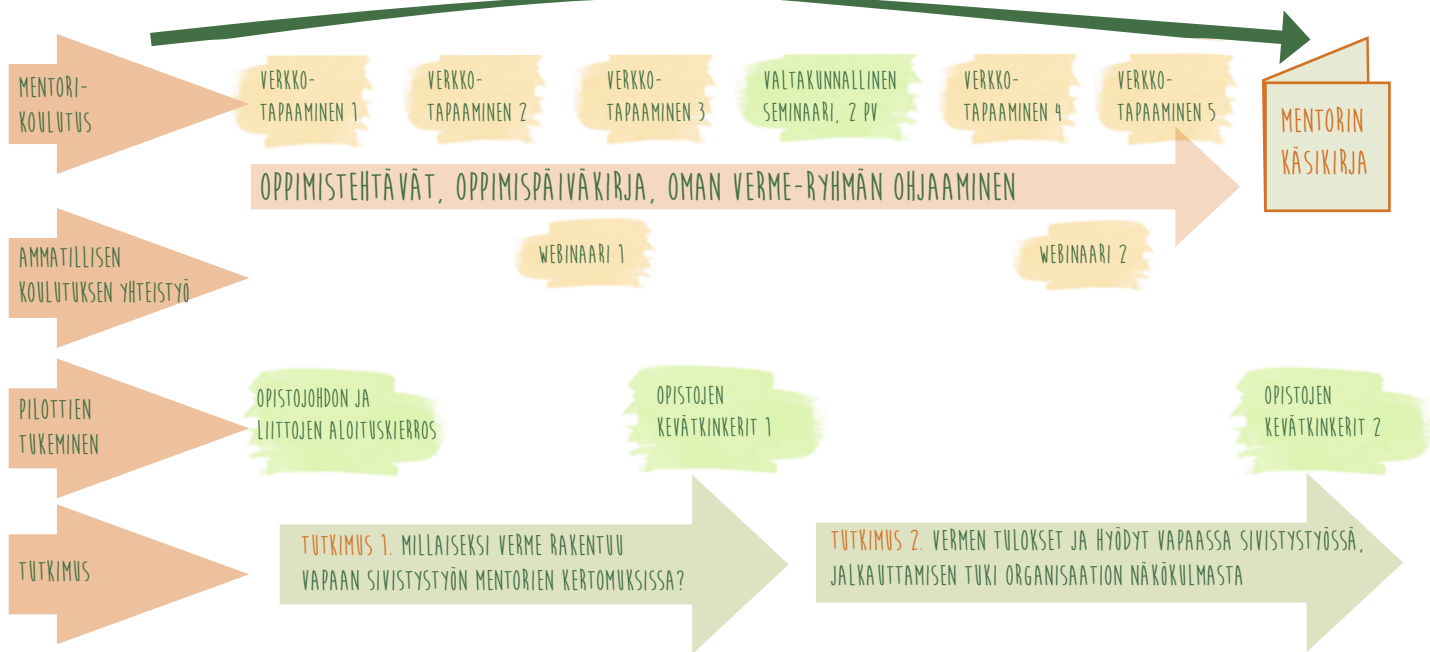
MENTORI-KOULUTUS

VERKKO-TAPAAMINEN 1

VERKKO-TAPAAMINEN 2

VERKKO-TAPAAMINEN 3

VALTAKUNNALLINEN SEMINAARI, 2 PV

VERKKO-TAPAAMINEN 4

VERKKO-TAPAAMINEN 5

MENTORIN KÄSIKIRJA

OPPIMISTEHTÄVÄT, OPPIMISPÄIVÄKIRJA, OMAN VERME-RYHMÄN OHJAAMINEN

AMMATILLISEN KOULUTUKSEN YHTEISTYÖ

WEBINAARI 1

WEBINAARI 2

PILOTTIEN TUKEMINEN

OPISTOJOHDON JA LIITTOJEN ALOITUSKIERROS

OPISTOJEN KEVÄTKINKERIT 1

OPISTOJEN KEVÄTKINKERIT 2

TUTKIMUS

TUTKIMUS 1. MILLAISEKSI VERME RAKENTUU VAPAAN SIVISTYSTYÖN MENTORIEN KERTOMUKSISSA?

TUTKIMUS 2. VERMEN TULOKSET JA HYÖDYT VAPAASSA SIVISTYSTYÖSSÄ, JALKAUTTAMISEN TUKI ORGANISAATION NÄKÖKULMASTA